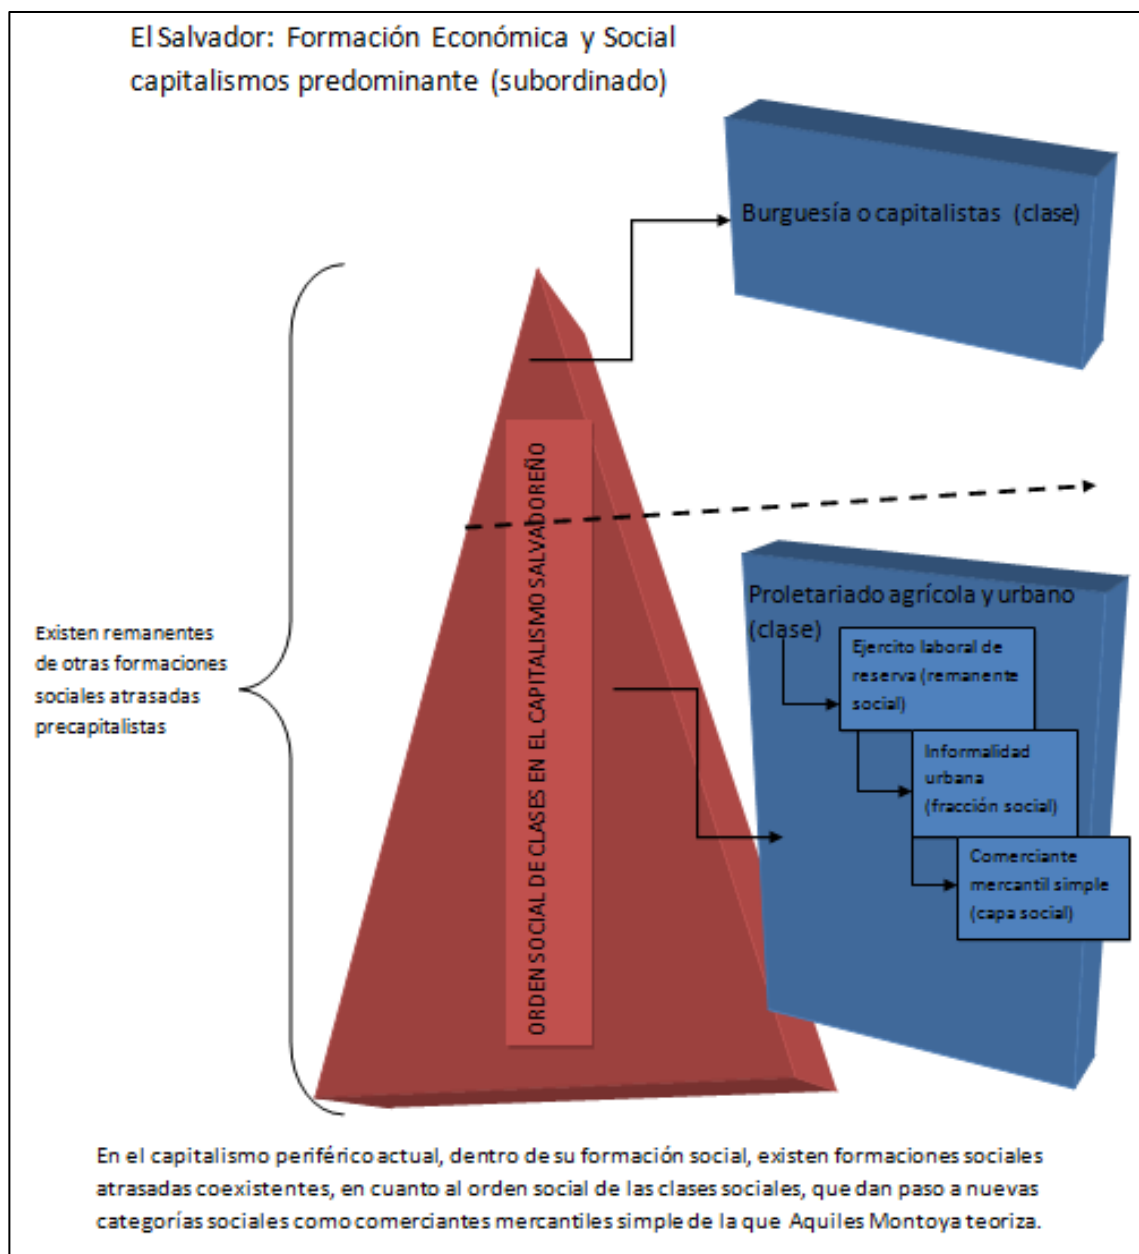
El Salvador: Formación Económica y Social capitalismos predominante (subordinado)

Burguesía o capitalistas (clase)

Existen remanentes de otras formaciones sociales atrasadas precapitalistas

ORDEN SOCIAL DE CLASES EN EL CAPITALISMO SALVADOREÑO

Proletariado agrícola y urbano (clase)

Ejercito laboral de reserva (remanente social)

Informalidad urbana (fracción social)

Comerciante mercantil simple (capa social)

En el capitalismo periférico actual, dentro de su formación social, existen formaciones sociales atrasadas coexistentes, en cuanto al orden social de las clases sociales, que dan paso a nuevas categorías sociales como comerciantes mercantiles simple de la que Aquiles Montoya teoriza.